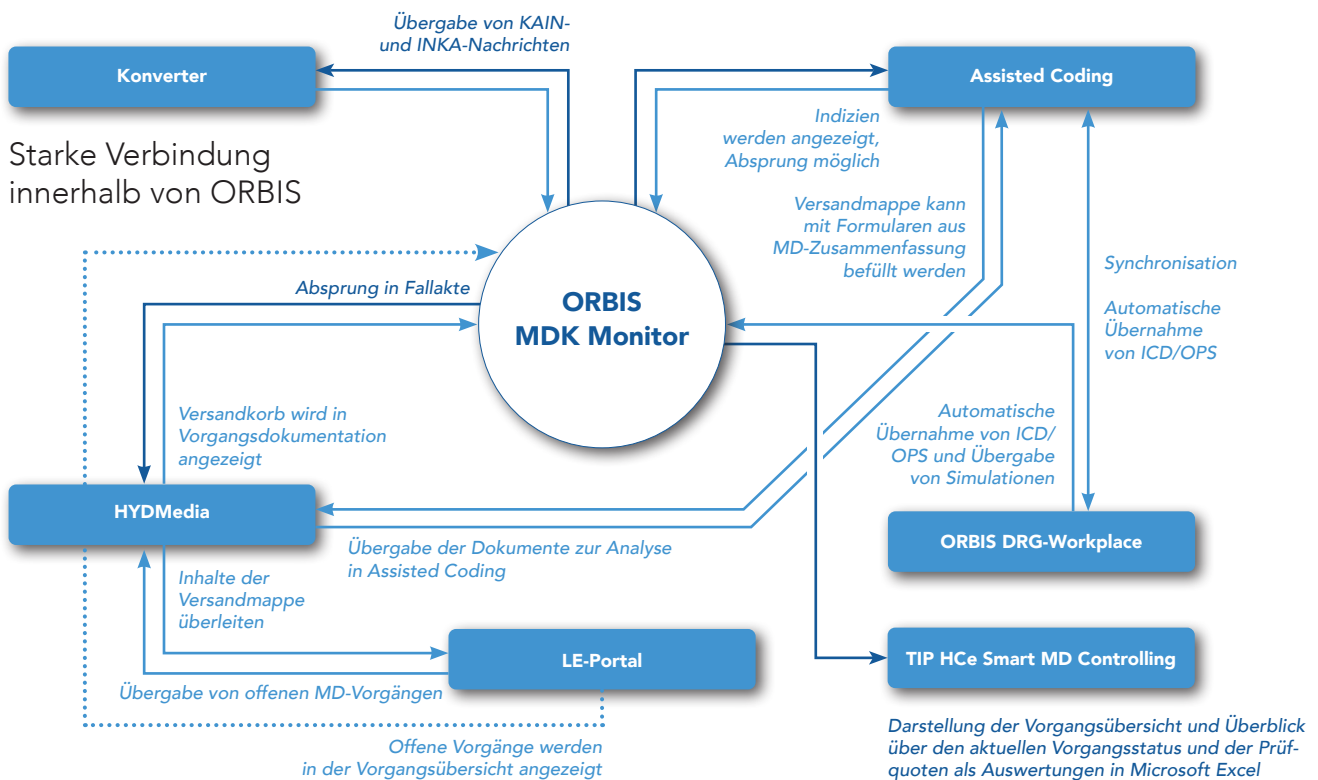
Übergabe von KAIN- und INKA-Nachrichten

Konverter

Assisted Coding

Starke Verbindung innerhalb von ORBIS

Indizien werden angezeigt, Absprung möglich

Versandmappe kann mit Formularen aus MD-Zusammenfassung befüllt werden

Synchronisation

Automatische Übernahme von ICD/OPS

Absprung in Fallakte

ORBIS MDK Monitor

Versandkorb wird in Vorgangsdokumentation angezeigt

Automatische Übernahme von ICD/OPS und Übergabe von Simulationen

HYDMedia

ORBIS DRG-Workplace

Übergabe der Dokumente zur Analyse in Assisted Coding

Inhalte der Versandmappe überleiten

LE-Portal

TIP HCe Smart MD Controlling

Übergabe von offenen MD-Vorgängen

Offene Vorgänge werden in der Vorgangsübersicht angezeigt

Darstellung der Vorgangsübersicht und Überblick über den aktuellen Vorgangsstatus und der Prüfquoten als Auswertungen in Microsoft Excel